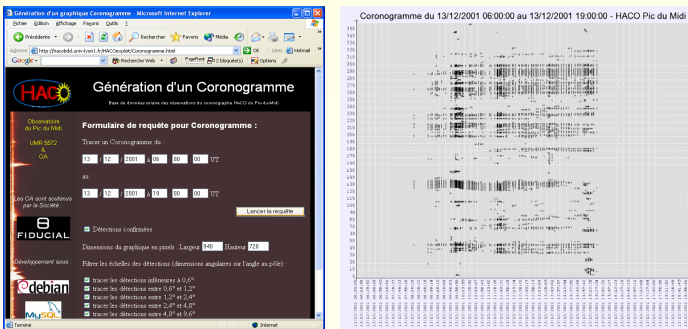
Génération d'un graphique Coronogramme - Microsoft Internet Explorer

Fichier Edition Affichage Favoris Outils ?

Précédente Rechercher Favoris Média OK Liens Historial

http://hacobdd.univ-lyon1.fr/HACOinsplot/Coronogramme.html

Google - Recherche Web PageRank 2 bloqué(s) Options

HACO

Génération d'un Coronogramme

Base de données solaire des observations du coronographe HACO du Pic-du-Midi

Observatoire du Pic du Midi

UMR 5572 & OA

Les OA sont soutenus par la Société :

FIDUCIAL

Développement sous :

debian

MySQL

Formulaire de requête pour Coronogramme :

Tracer un Coronogramme du

13 / 12 / 2001 à 06 : 00 : 00 UT

au

13 / 12 / 2001 à 19 : 00 : 00 UT

Lancer la requête

Détections confirmées

Dimensions du graphique en pixels : Largeur 940 Hauteur 720

Filtrer les échelles des détections (dimensions angulaires sur l'angle au pôle) :

tracer les détections inférieures à 0,6°

tracer les détections entre 0,6° et 1,2°

tracer les détections entre 1,2° et 2,4°

tracer les détections entre 2,4° et 4,8°

tracer les détections entre 4,8° et 9,6°

Terminé

Internet

Coronogramme du 13/12/2001 06:00:00 au 13/12/2001 19:00:00 - HACO Pic du Midi

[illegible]